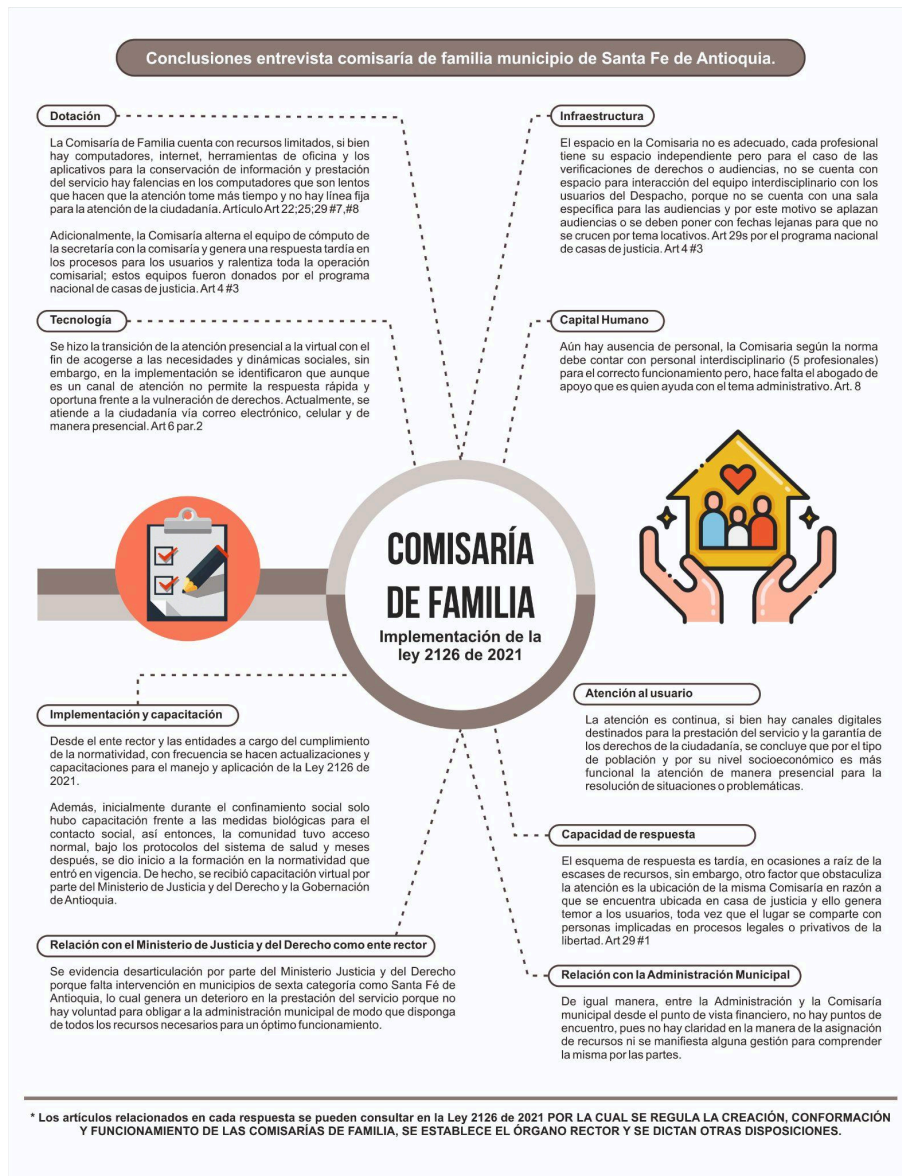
Conclusiones entrevista comisaría de familia municipio de Santa Fe de Antioquia.

Dotación

La Comisaría de Familia cuenta con recursos limitados, si bien hay computadores, internet, herramientas de oficina y los aplicativos para la conservación de información y prestación del servicio hay falencias en los computadores que son lentos que hacen que la atención tome más tiempo y no hay línea fija para la atención de la ciudadanía. Artículo Art 22;25;29 #7,#8

Adicionalmente, la Comisaría alterna el equipo de cómputo de la secretaría con la comisaría y genera una respuesta tardía en los procesos para los usuarios y ralentiza toda la operación comisarial; estos equipos fueron donados por el programa nacional de casas de justicia. Art 4 #3

Tecnología

Se hizo la transición de la atención presencial a la virtual con el fin de acogerse a las necesidades y dinámicas sociales, sin embargo, en la implementación se identificaron que aunque es un canal de atención no permite la respuesta rápida y oportuna frente a la vulneración de derechos. Actualmente, se atiende a la ciudadanía vía correo electrónico, celular y de manera presencial. Art 6 par.2

Infraestructura

El espacio en la Comisaria no es adecuado, cada profesional tiene su espacio independiente pero para el caso de las verificaciones de derechos o audiencias, no se cuenta con espacio para interacción del equipo interdisciplinario con los usuarios del Despacho, porque no se cuenta con una sala especifica para las audiencias y por este motivo se aplazan audiencias o se deben poner con fechas lejanas para que no se crucen por tema locativos. Art 29s por el programa nacional de casas de justicia. Art 4 #3

Capital Humano

Aún hay ausencia de personal, la Comisaria según la norma debe contar con personal interdisciplinario (5 profesionales) para el correcto funcionamiento pero, hace falta el abogado de apoyo que es quien ayuda con el tema administrativo. Art. 8

COMISARÍA DE FAMILIA

Implementación de la ley 2126 de 2021

Implementación y capacitación

Desde el ente rector y las entidades a cargo del cumplimiento de la normatividad, con frecuencia se hacen actualizaciones y capacitaciones para el manejo y aplicación de la Ley 2126 de 2021.

Además, inicialmente durante el confinamiento social solo hubo capacitación frente a las medidas biológicas para el contacto social, así entonces, la comunidad tuvo acceso normal, bajo los protocolos del sistema de salud y meses después, se dio inicio a la formación en la normatividad que entró en vigencia. De hecho, se recibió capacitación virtual por parte del Ministerio de Justicia y del Derecho y la Gobernación de Antioquia.

Relación con el Ministerio de Justicia y del Derecho como ente rector

Se evidencia desarticulación por parte del Ministerio Justicia y del Derecho porque falta intervención en municipios de sexta categoría como Santa Fé de Antioquia, lo cual genera un deterioro en la prestación del servicio porque no hay voluntad para obligar a la administración municipal de modo que disponga de todos los recursos necesarios para un óptimo funcionamiento.

Atención al usuario

La atención es continua, si bien hay canales digitales destinados para la prestación del servicio y la garantía de los derechos de la ciudadanía, se concluye que por el tipo de población y por su nivel socioeconómico es más funcional la atención de manera presencial para la resolución de situaciones o problemáticas.

Capacidad de respuesta

El esquema de respuesta es tardía, en ocasiones a raíz de la escases de recursos, sin embargo, otro factor que obstaculiza la atención es la ubicación de la misma Comisaría en razón a que se encuentra ubicada en casa de justicia y ello genera temor a los usuarios, toda vez que el lugar se comparte con personas implicadas en procesos legales o privativos de la libertad. Art 29 #1

Relación con la Administración Municipal

De igual manera, entre la Administración y la Comisaría municipal desde el punto de vista financiero, no hay puntos de encuentro, pues no hay claridad en la manera de la asignación de recursos ni se manifiesta alguna gestión para comprender la misma por las partes.

* Los artículos relacionados en cada respuesta se pueden consultar en la Ley 2126 de 2021 POR LA CUAL SE REGULA LA CREACIÓN, CONFORMACIÓN Y FUNCIONAMIENTO DE LAS COMISARÍAS DE FAMILIA, SE ESTABLECE EL ÓRGANO RECTOR Y SE DICTAN OTRAS DISPOSICIONES.